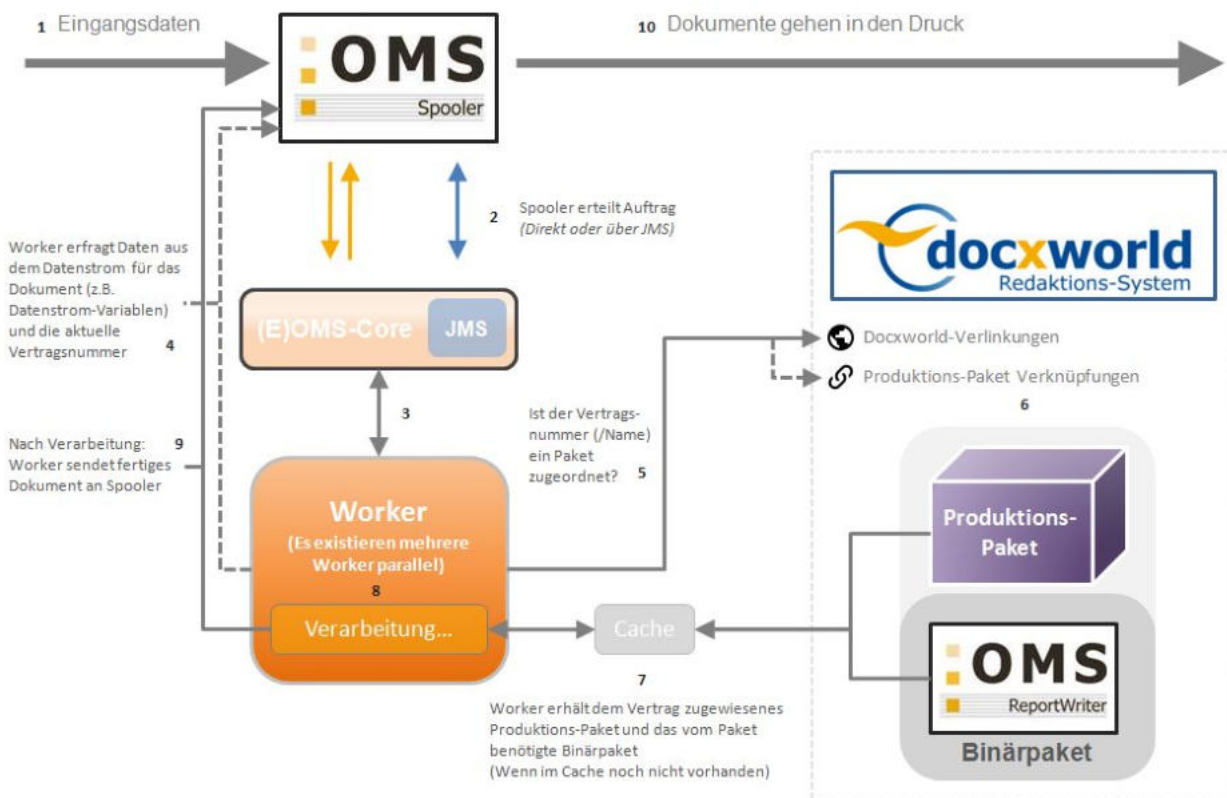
1 Eingangsdaten

OMS
Spooler

10 Dokumente gehen in den Druck

2 Spooler erteilt Auftrag
(Direkt oder über JMS)

docxworld
Redaktions-System

Worker erfragt Daten aus dem Datenstrom für das Dokument (z.B. Datenstrom-Variablen) und die aktuelle Vertragsnummer 4

(E)OMS-Core
JMS

Docxworld-Verlinkungen
Produktions-Paket Verknüpfungen
6

3

Ist der Vertragsnummer (/Name) ein Paket zugeordnet? 5

Nach Verarbeitung: 9
Worker sendet fertiges Dokument an Spooler

Worker
(Es existieren mehrere Worker parallel)
8
Verarbeitung...

Cache

Produktions-Paket

OMS
ReportWriter
Binärpaket

7
Worker erhält dem Vertrag zugewiesenes Produktions-Paket und das vom Paket benötigte Binärpaket
(Wenn im Cache noch nicht vorhanden)